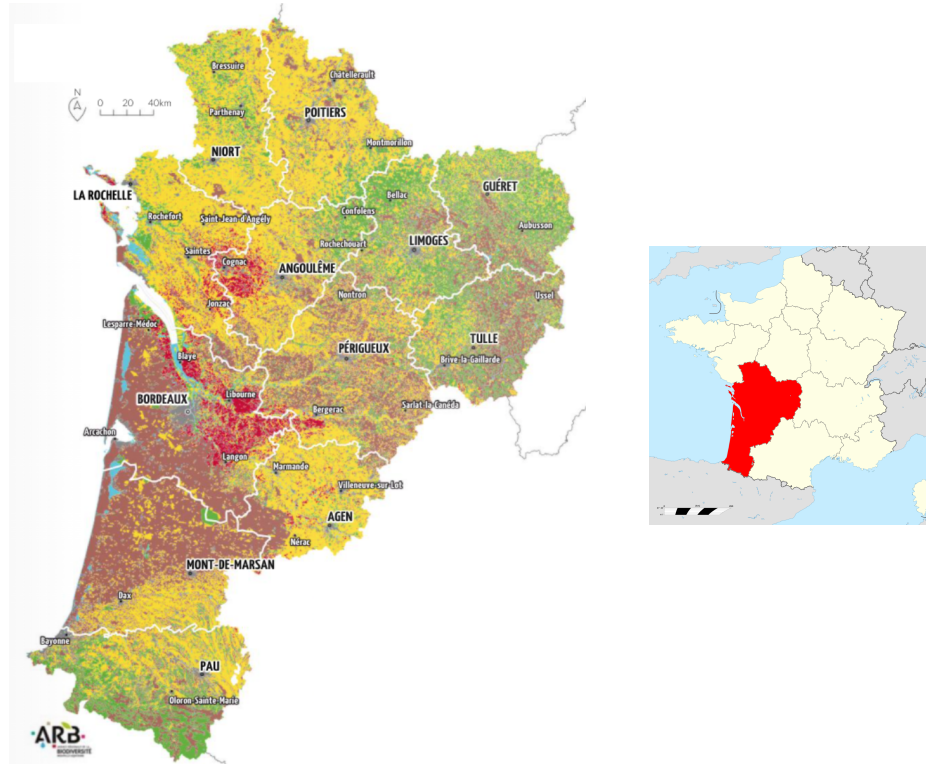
N
0 20 40km

Bressuire
Châtellerault
Parthenay
POITIERS
NIORT
Montmorillon
LA ROCHELLE
GUÉRET
Bellac
Rochefort
Saint-Jean-d'Angély
Confolens
Aubusson
Saintes
Rochechouart
LIMOGES
Cognac
ANGOULÊME
Jonzac
Ussel
Nontron
Lesparre-Médoc
TULLE
Blaye
PÉRIGUEUX
Brive-la-Gaillarde
Libourne
BORDEAUX
Bergerac
Sarlat-la-Canéda
Arcachon
Langon
Marmande
Villeneuve-sur-Lot
AGEN
Nérac
MONT-DE-MARSAN
Dax
Bayonne
PAU
Oloron-Sainte-Marie

ARB
BIODIVERSITÉ